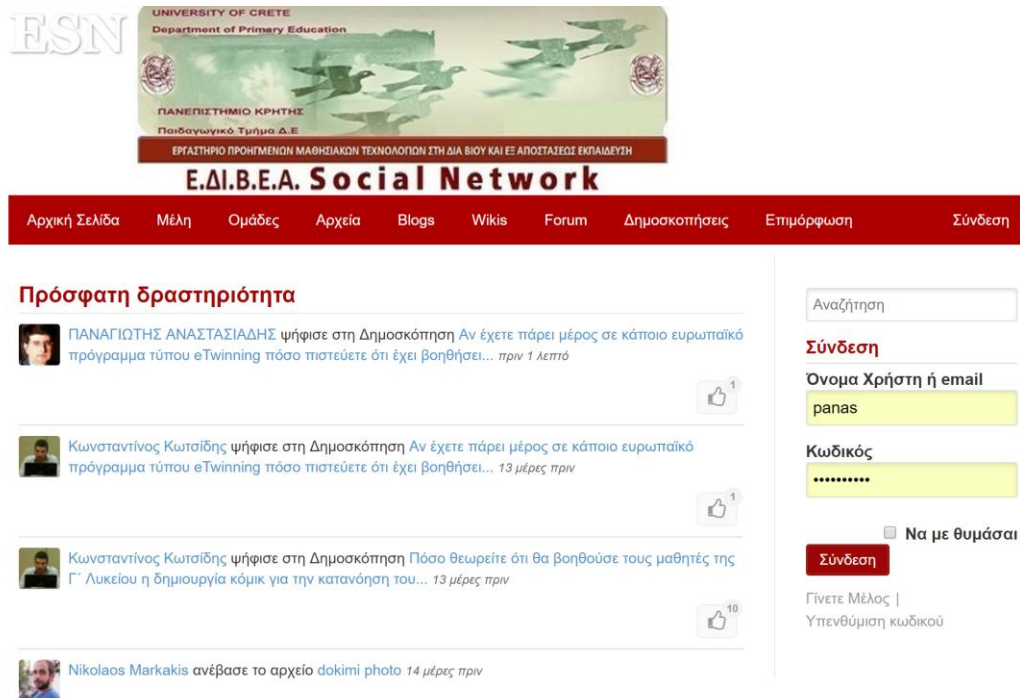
ESN

UNIVERSITY OF CRETE
Department of Primary Education
ΠΑΝΕΠΙΣΤΗΜΙΟ ΚΡΗΤΗΣ
Παιδαγωγικό Τμήμα Δ.Ε
ΕΡΓΑΣΤΗΡΙΟ ΠΡΟΗΓΜΕΝΩΝ ΜΑΘΗΣΙΑΚΩΝ ΤΕΧΝΟΛΟΓΙΩΝ ΣΤΗ ΔΙΑ ΒΙΟΥ ΚΑΙ ΕΞ ΑΠΟΣΤΑΣΕΩΣ ΕΚΠΑΙΔΕΥΣΗ
Ε.ΔΙ.Β.Ε.Α. Social Network

Αρχική Σελίδα Μέλη Ομάδες Αρχεία Blogs Wikis Forum Δημοσκοπήσεις Επιμόρφωση Σύνδεση

Πρόσφατη δραστηριότητα

ΠΑΝΑΓΙΩΤΗΣ ΑΝΑΣΤΑΣΙΑΔΗΣ ψήφισε στη Δημοσκόπηση Αν έχετε πάρει μέρος σε κάποιο ευρωπαϊκό πρόγραμμα τύπου eTwinning πόσο πιστεύετε ότι έχει βοηθήσει... πριν 1 λεπτό

1

Κωνσταντίνος Κωτσίδης ψήφισε στη Δημοσκόπηση Αν έχετε πάρει μέρος σε κάποιο ευρωπαϊκό πρόγραμμα τύπου eTwinning πόσο πιστεύετε ότι έχει βοηθήσει... 13 μέρες πριν

1

Κωνσταντίνος Κωτσίδης ψήφισε στη Δημοσκόπηση Πόσο θεωρείτε ότι θα βοηθούσε τους μαθητές της Γ΄ Λυκείου η δημιουργία κόμικ για την κατανόηση του... 13 μέρες πριν

10

Nikolaos Markakis ανέβασε το αρχείο dokimi photo 14 μέρες πριν

Αναζήτηση

Σύνδεση

Όνομα Χρήστη ή email
panas

Κωδικός
••••••••••

Να με θυμάσαι

Σύνδεση

Γίνετε Μέλος |
Υπενθύμιση κωδικού